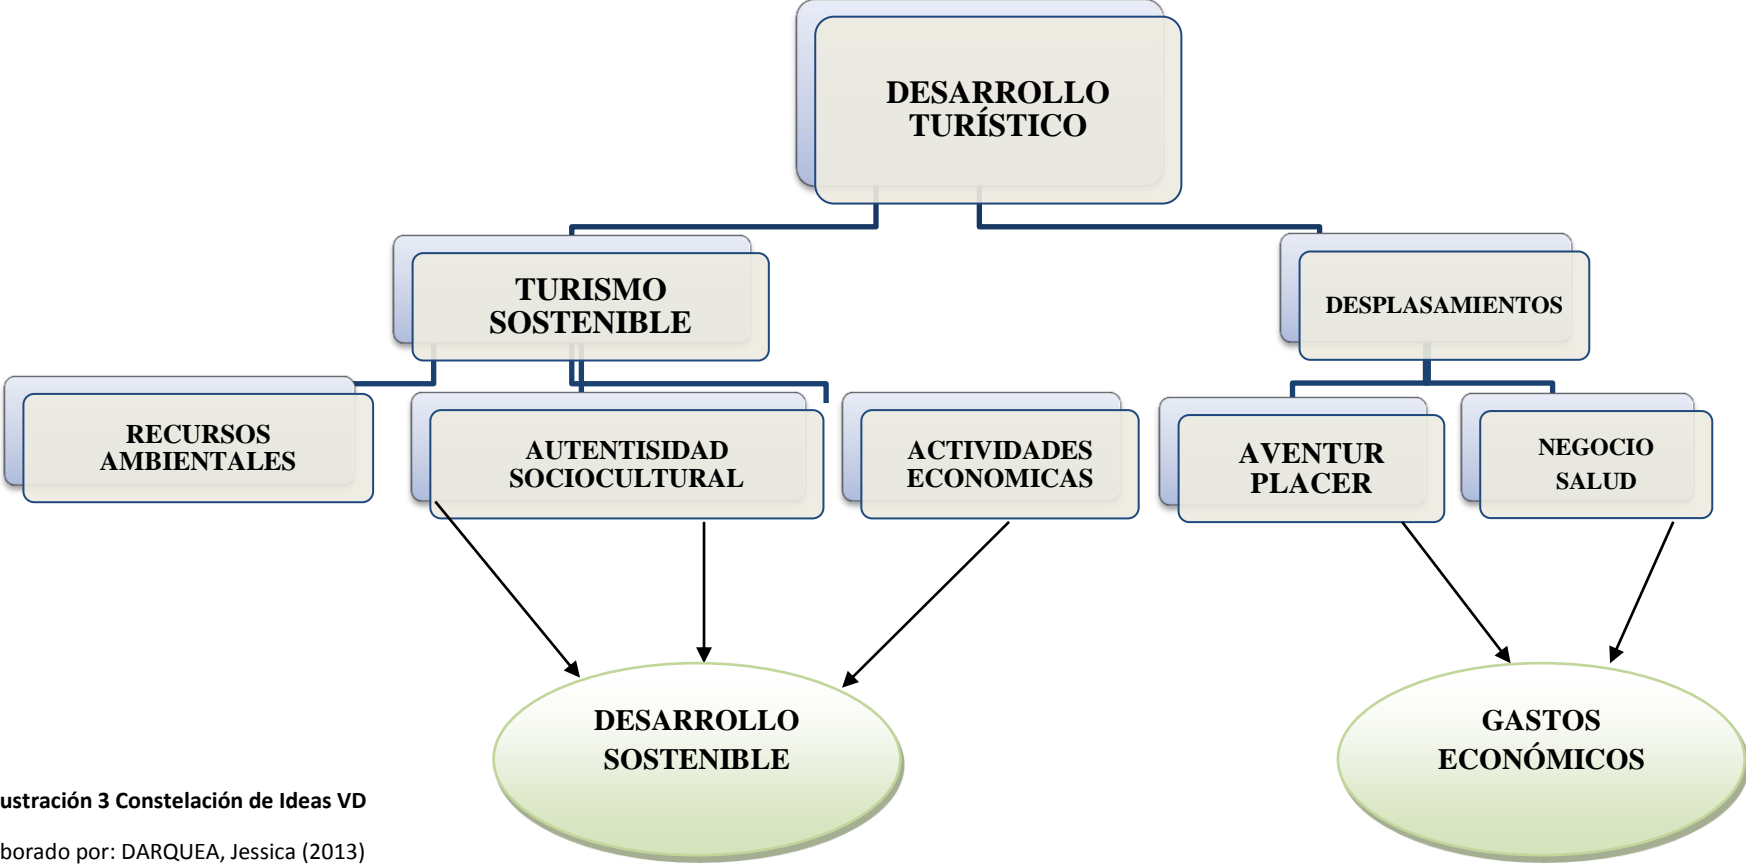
DESARROLLO TURÍSTICO

TURISMO SOSTENIBLE

DESPLASAMIENTOS

RECURSOS AMBIENTALES

AUTENTISIDAD SOCIOCULTURAL

ACTIVIDADES ECONOMICAS

AVENTUR PLACER

NEGOCIO SALUD

DESARROLLO SOSTENIBLE

GASTOS ECONÓMICOS

ustración 3 Constelación de Ideas VD

borado por: DARQUEA, Jessica (2013)